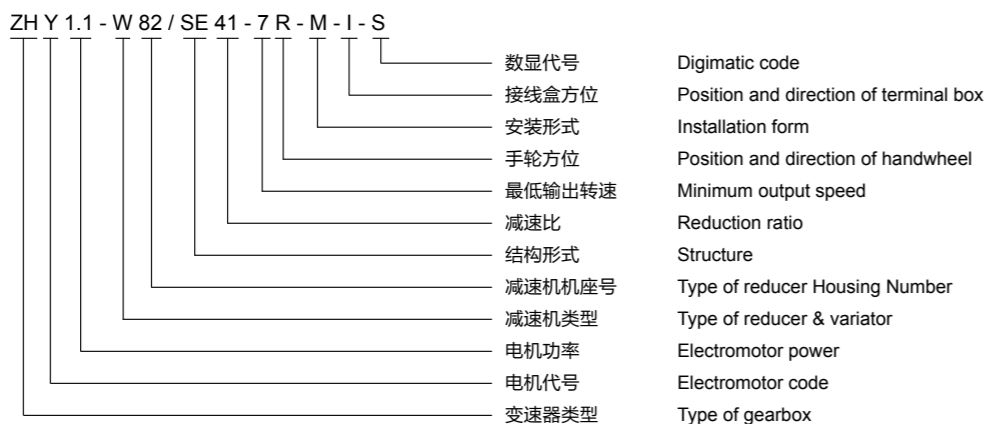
ZH Y 1.1 - W 82 / SE 41 - 7 R - M - I - S

数显代号 Digimatic code
接线盒方位 Position and direction of terminal box
安装形式 Installation form
手轮方位 Position and direction of handwheel
最低输出转速 Minimum output speed
减速比 Reduction ratio
结构形式 Structure
减速机机座号 Type of reducer Housing Number
减速机类型 Type of reducer & variator
电机功率 Electromotor power
电机代号 Electromotor code
变速器类型 Type of gearbox